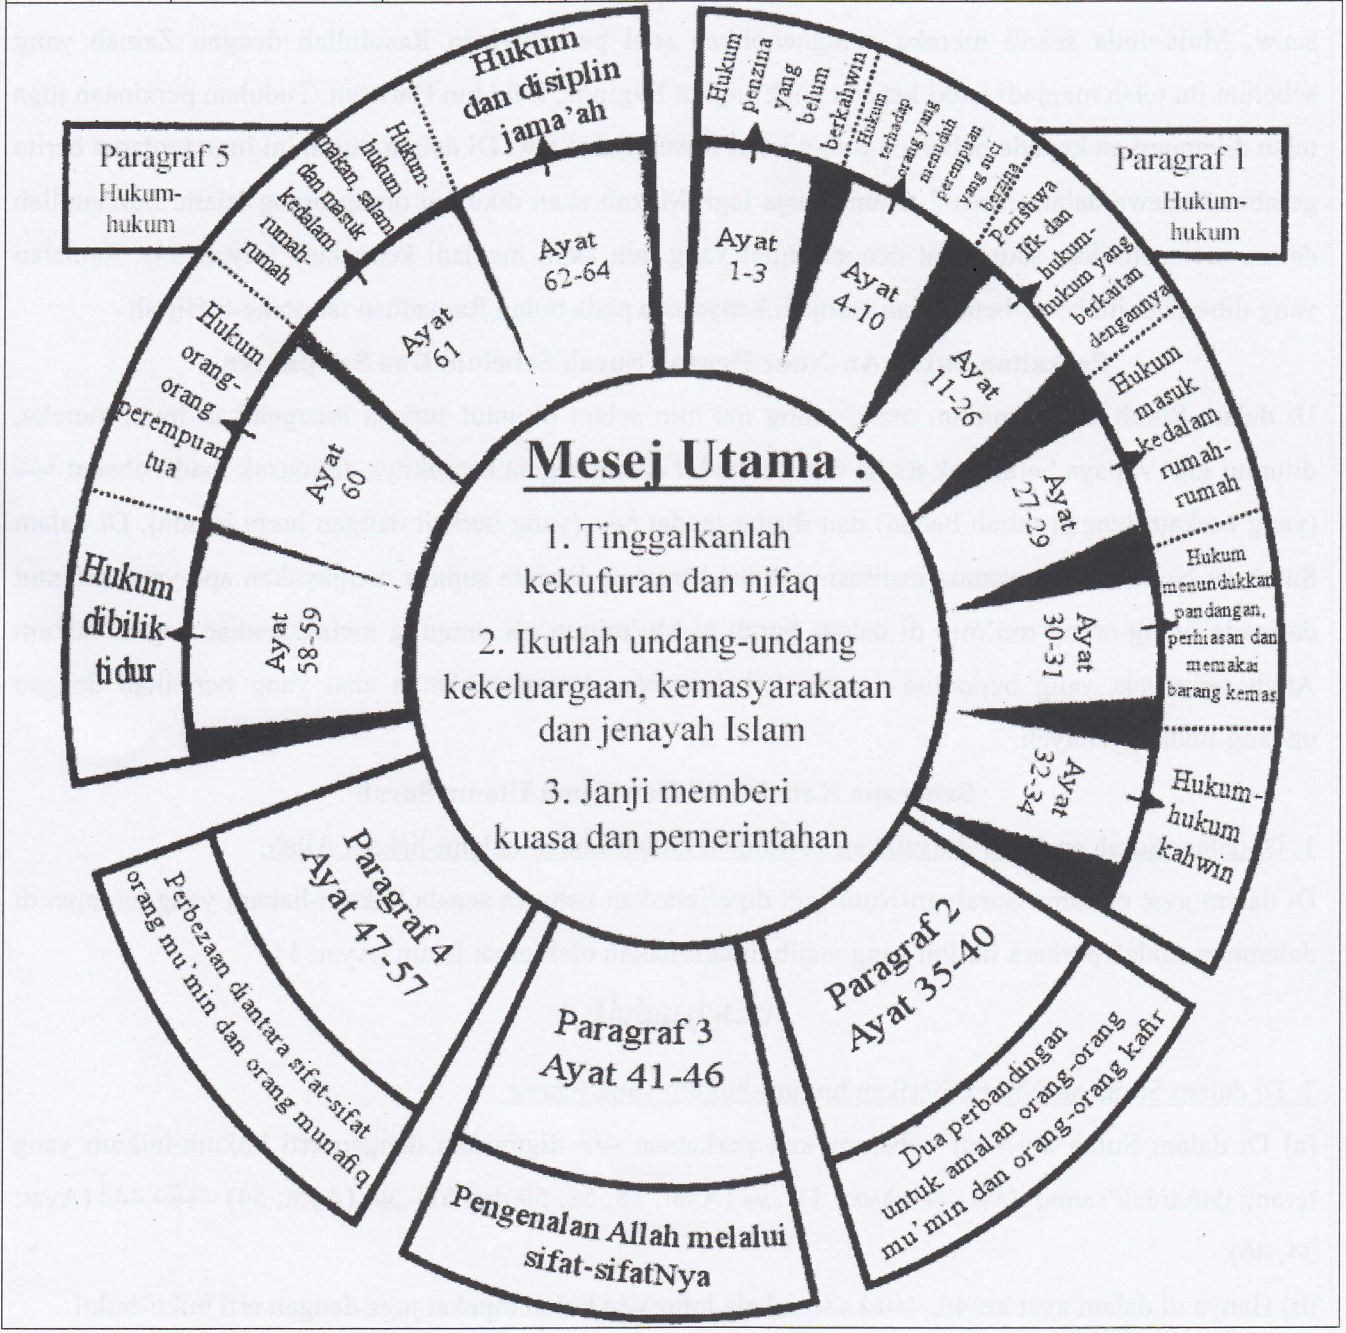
Mesej Utama :

1. Tinggalkanlah kekufuran dan nifaq

2. Ikutlah undang-undang kekeluargaan, kemasyarakatan dan jenayah Islam

3. Janji memberi kuasa dan pemerintahan

Paragraf 1

Hukum-hukum

Ayat 1-3

Hukum penzina yang belum berkahwin

Hukum terhadap orang yang menuduh perempuan yang suci berzina

Ayat 4-10

Peristiwa Ifk dan hukum-hukum yang berkaitan dengannya

Ayat 11-26

Ayat 27-29

Hukum masuk kedalam rumah-rumah

Ayat 30-31

Hukum menundukkan pandangan, perhiasan dan memakai barang kemas

Ayat 32-34

Hukum-hukum kahwin

Paragraf 2
Ayat 35-40

Dua perbandingan untuk amalan orang-orang mu'min dan orang-orang kafir

Paragraf 3
Ayat 41-46

Pengenalan Allah melalui sifat-sifatNya

Paragraf 4
Ayat 47-57

Perbezaan diantara sifat-sifat orang mu'min dan orang munafiq

Ayat 58-59

Hukum dibilik tidur

Ayat 60

Hukum orang-orang perempuan tua

Ayat 61

Hukum makan, salam dan masuk kedalam rumah-rumah

Ayat 62-64

Hukum dan disiplin jama'ah

Paragraf 5

Hukum-hukum